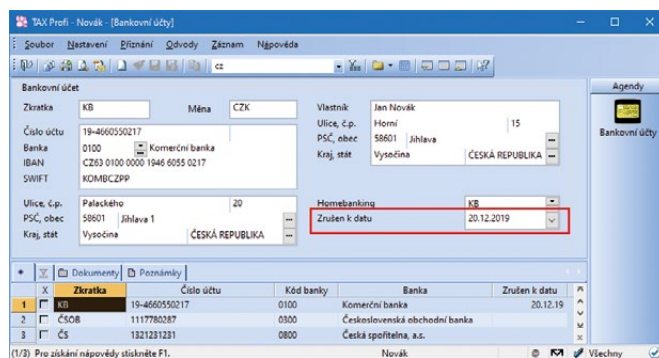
TAX Profi - Novák - [Bankovní účty]

Soubor Nastavení Přiznání Odvody Záznam Nápověda

cz

Agendy

Bankovní účty

Bankovní účet

Zkratka KB
Měna CZK
Číslo účtu 19-4660550217
Banka 0100 Komerční banka
IBAN CZ63 0100 0000 1946 6055 0217
SWIFT KOMBCZPP

Vlastník Jan Novák
Ulice, č.p. Horní 15
PSČ, obec 58601 Jihlava
Kraj, stát Vysočina ČESKÁ REPUBLIKA

Ulice, č.p. Palackého 20
PSČ, obec 58601 Jihlava 1
Kraj, stát Vysočina ČESKÁ REPUBLIKA

Homebanking KB
Zrušen k datu 20.12.2019

Dokumenty Poznámky

| | X | Zkratka | Číslo účtu | Kód banky | Banka | Zrušen k datu |
|---|---|---|---|---|---|---|
| 1 | | KB | 19-4660550217 | 0100 | Komerční banka | 20.12.19 |
| 2 | | ČSOB | 1117780287 | 0300 | Československá obchodní banka | |
| 3 | | ČS | 1321231231 | 0800 | Česká spořitelna, a.s. | |

(1/3) Pro získání nápovědy stiskněte F1. Novák Všechny